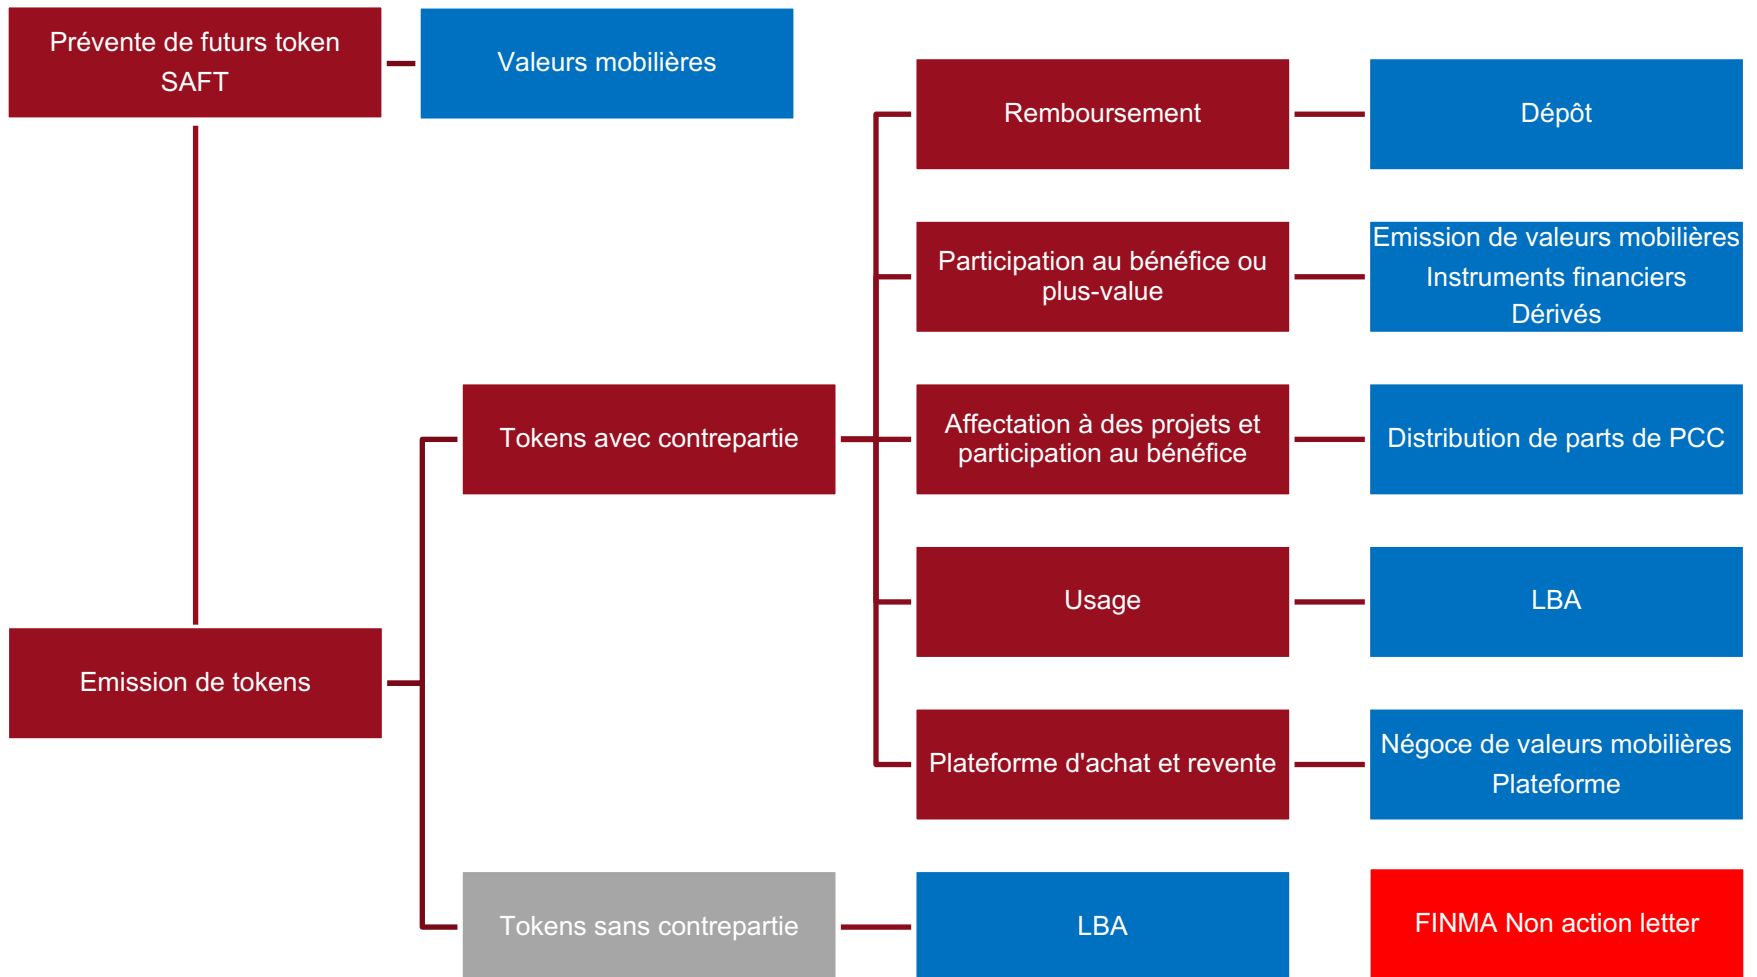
Prévente de futurs token SAFT

Valeurs mobilières

Remboursement

Dépôt

Participation au bénéfice ou plus-value

Emission de valeurs mobilières
Instruments financiers
Dérivés

Tokens avec contrepartie

Affectation à des projets et participation au bénéfice

Distribution de parts de PCC

Usage

LBA

Emission de tokens

Plateforme d'achat et revente

Négoce de valeurs mobilières
Plateforme

Tokens sans contrepartie

LBA

FINMA Non action letter